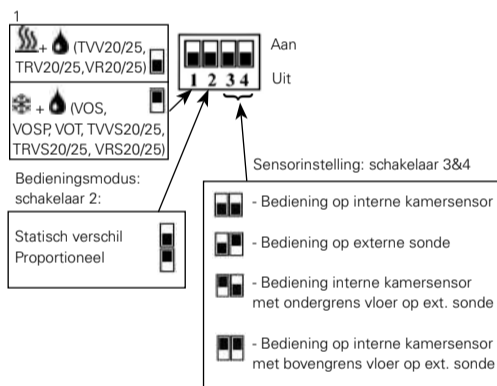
1

+ (TVV20/25, TRV20/25, VR20/25)

+ (VOS, VOSP, VOT, TVVS20/25, TRVS20/25, VRS20/25)

Aan

1 2 3 4

Uit

Bedieningsmodus: schakelaar 2:

Statisch verschil
Proportioneel

Sensorinstelling: schakelaar 3&4

- Bediening op interne kamersensor

- Bediening op externe sonde

- Bediening interne kamersensor met ondergrens vloer op ext. sonde

- Bediening op interne kamersensor met bovengrens vloer op ext. sonde